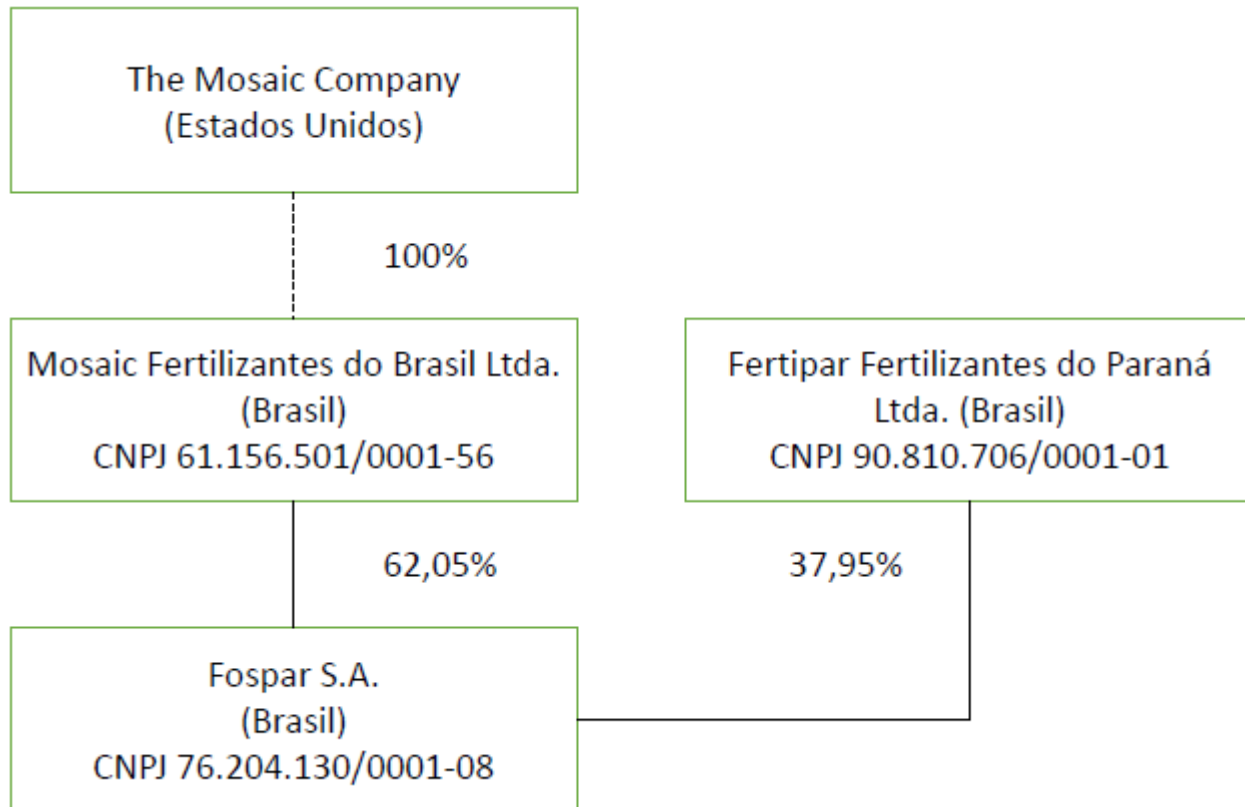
The Mosaic Company
(Estados Unidos)

100%

Mosaic Fertilizantes do Brasil Ltda.
(Brasil)
CNPJ 61.156.501/0001-56

Fertipar Fertilizantes do Paraná Ltda. (Brasil)
CNPJ 90.810.706/0001-01

62,05%

37,95%

Fospar S.A.
(Brasil)
CNPJ 76.204.130/0001-08